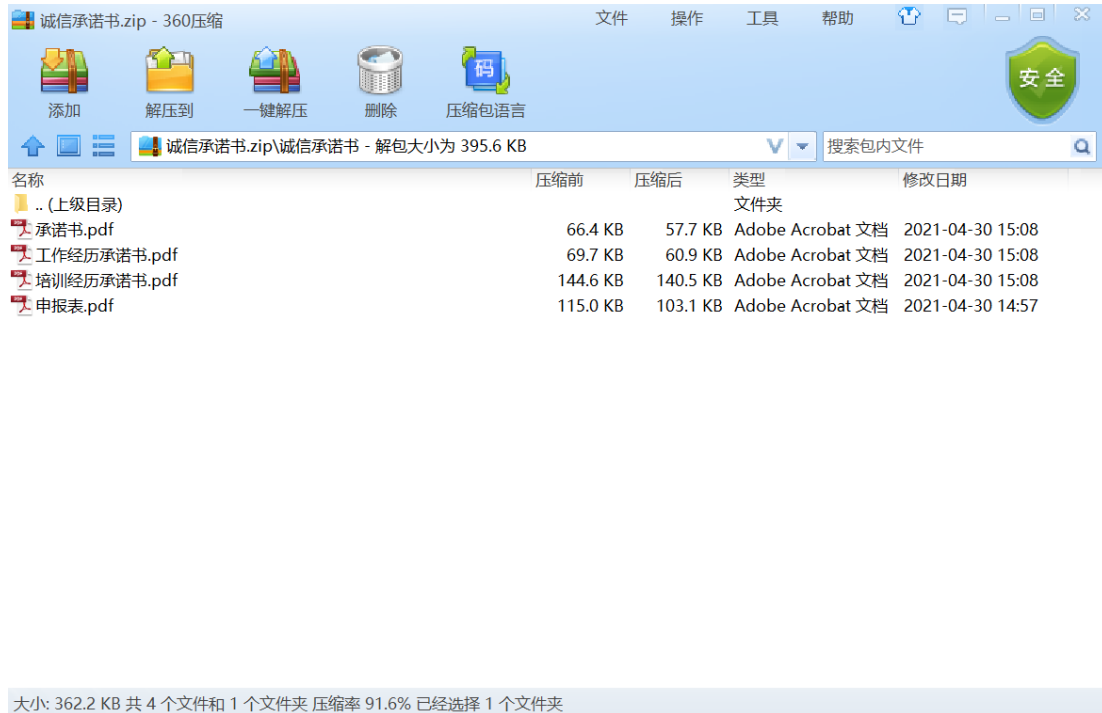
诚信承诺书.zip - 360压缩

文件 操作 工具 帮助

添加 解压到 一键解压 删除 压缩包语言

安全

诚信承诺书.zip\诚信承诺书 - 解包大小为 395.6 KB

搜索包内文件

| 名称 | 压缩前 | 压缩后 | 类型 | 修改日期 |
|---|---|---|---|---|
| .. (上级目录) | | | 文件夹 | |
| 承诺书.pdf | 66.4 KB | 57.7 KB | Adobe Acrobat 文档 | 2021-04-30 15:08 |
| 工作经历承诺书.pdf | 69.7 KB | 60.9 KB | Adobe Acrobat 文档 | 2021-04-30 15:08 |
| 培训经历承诺书.pdf | 144.6 KB | 140.5 KB | Adobe Acrobat 文档 | 2021-04-30 15:08 |
| 申报表.pdf | 115.0 KB | 103.1 KB | Adobe Acrobat 文档 | 2021-04-30 14:57 |

大小: 362.2 KB 共 4 个文件和 1 个文件夹 压缩率 91.6% 已经选择 1 个文件夹